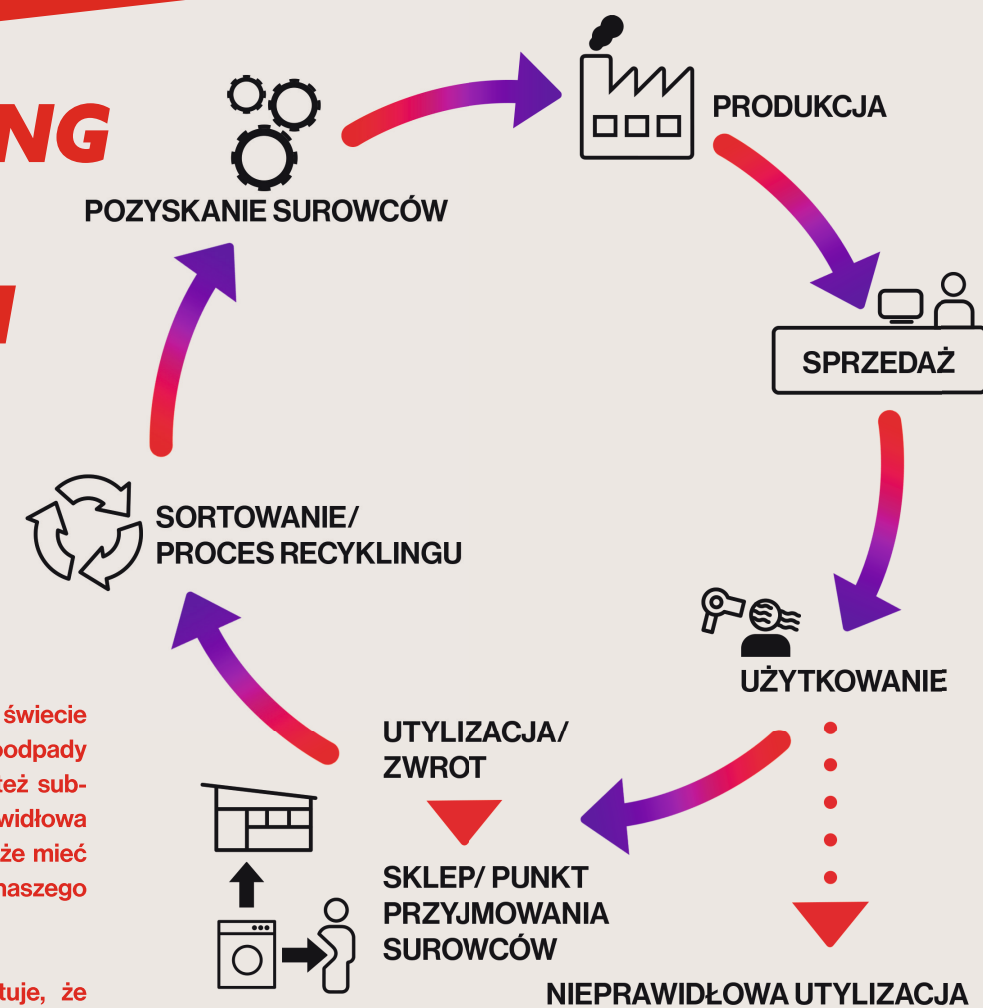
NG

POZYSKANIE SUROWCÓW

PRODUKCJA

SPRZEDAŻ

UŻYTKOWANIE

SORTOWANIE/ PROCES RECYKLINGU

UTYLIZACJA/ ZWROT

SKLEP/ PUNKT PRZYJMOWANIA SUROWCÓW

NIEPRAWIDŁOWA UTYLIZACJA

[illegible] świecie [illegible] odpady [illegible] też sub- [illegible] widłowa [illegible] że mieć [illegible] naszego

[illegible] tuje, że